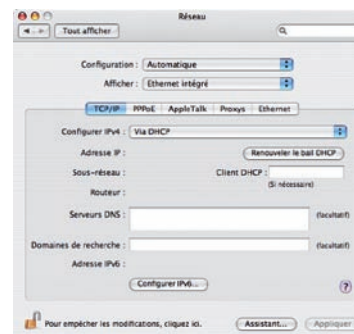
Réseau

Tout afficher

Configuration : Automatique

Afficher : Ethernet intégré

TCP/IP PPPoE AppleTalk Proxys Ethernet

Configurer IPv4 : Via DHCP

Adresse IP :

Renouveler le bail DHCP

Sous-réseau :

Client DHCP :

(Si nécessaire)

Routeur :

Serveurs DNS :

(facultatif)

Domaines de recherche :

(facultatif)

Adresse IPv6 :

Configurer IPv6...

?

Pour empêcher les modifications, cliquez ici.

Assistant...

Appliquer